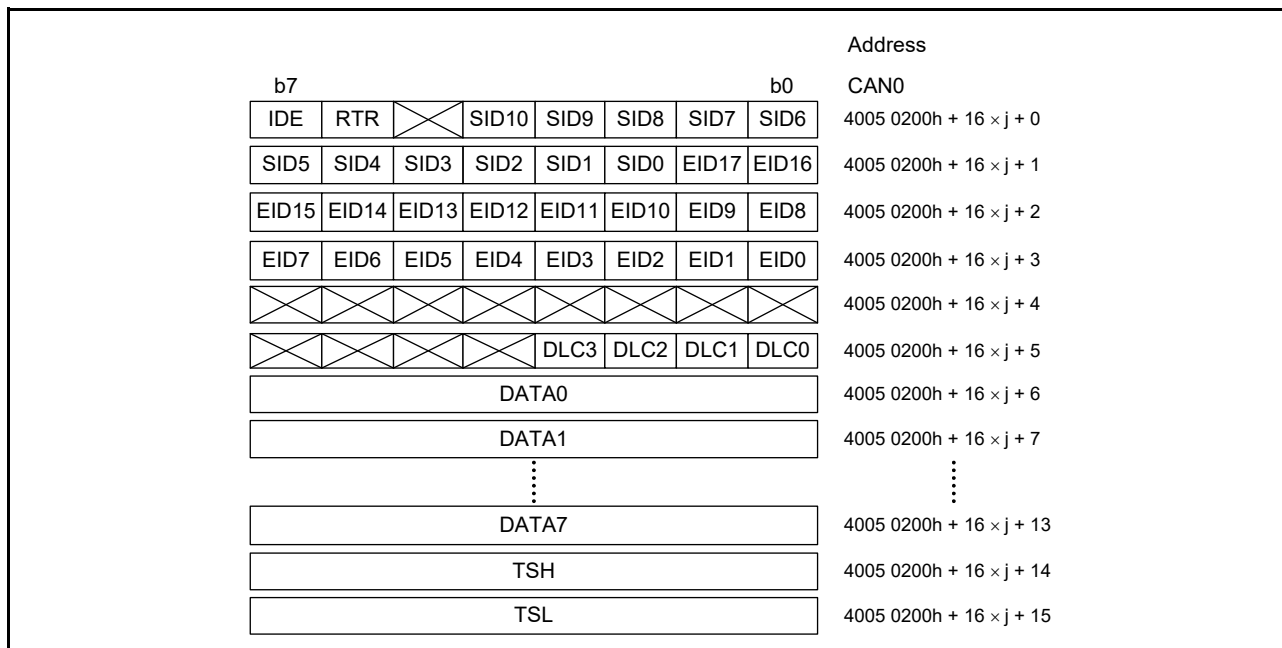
Address

b7 b0 CAN0

| IDE | RTR | | SID10 | SID9 | SID8 | SID7 | SID6 | 4005 0200h + 16 $\times$ j + 0 |
|---|---|---|---|---|---|---|---|---|
| SID5 | SID4 | SID3 | SID2 | SID1 | SID0 | EID17 | EID16 | 4005 0200h + 16 $\times$ j + 1 |
| EID15 | EID14 | EID13 | EID12 | EID11 | EID10 | EID9 | EID8 | 4005 0200h + 16 $\times$ j + 2 |
| EID7 | EID6 | EID5 | EID4 | EID3 | EID2 | EID1 | EID0 | 4005 0200h + 16 $\times$ j + 3 |
| | | | | | | | | 4005 0200h + 16 $\times$ j + 4 |
| | | | | DLC3 | DLC2 | DLC1 | DLC0 | 4005 0200h + 16 $\times$ j + 5 |

DATA0 4005 0200h + 16 $\times$ j + 6

DATA1 4005 0200h + 16 $\times$ j + 7

DATA7 4005 0200h + 16 $\times$ j + 13

TSH 4005 0200h + 16 $\times$ j + 14

TSL 4005 0200h + 16 $\times$ j + 15